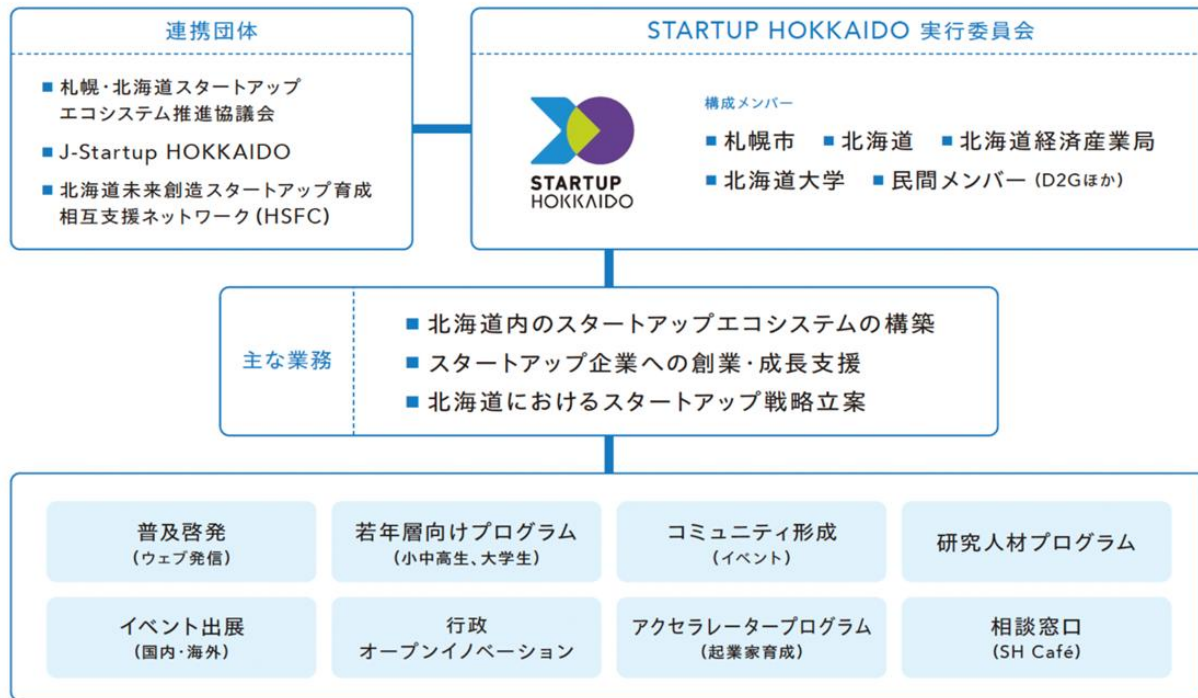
連携団体

■ 札幌・北海道スタートアップエコシステム推進協議会
■ J-Startup HOKKAIDO
■ 北海道未来創造スタートアップ育成相互支援ネットワーク（HSFC）

STARTUP HOKKAIDO 実行委員会

STARTUP HOKKAIDO

構成メンバー
■ 札幌市 ■ 北海道 ■ 北海道経済産業局
■ 北海道大学 ■ 民間メンバー（D2Gほか）

主な業務
■ 北海道内のスタートアップエコシステムの構築
■ スタートアップ企業への創業・成長支援
■ 北海道におけるスタートアップ戦略立案

| 普及啓発（ウェブ発信） | 若年層向けプログラム（小中高生、大学生） | コミュニティ形成（イベント） | 研究人材プログラム |
|---|---|---|---|
| イベント出展（国内・海外） | 行政オープンイノベーション | アクセラレータープログラム（起業家育成） | 相談窓口（SH Café） |